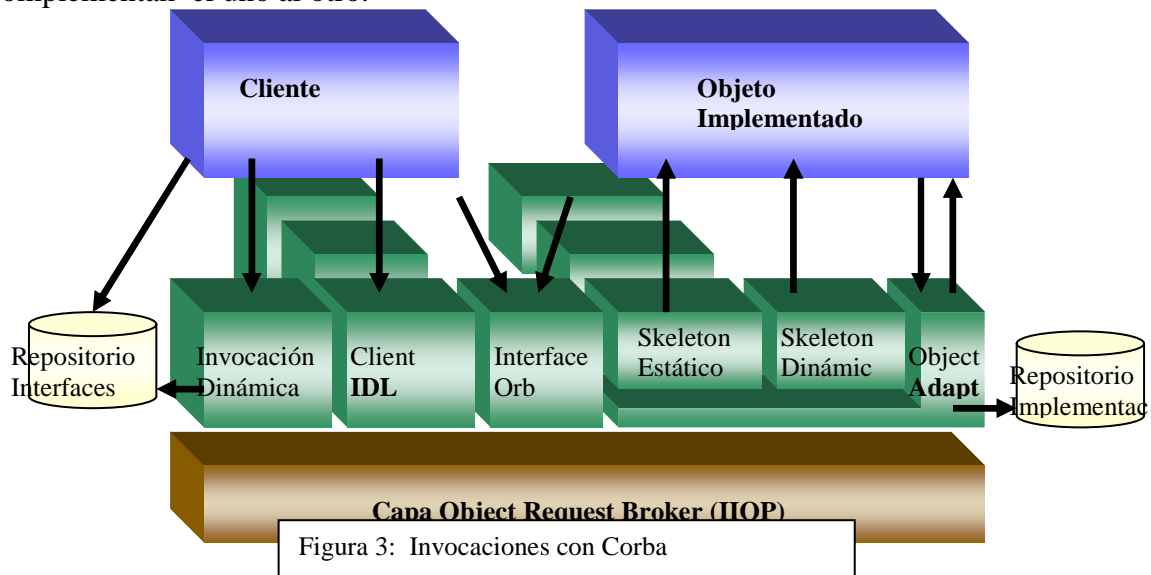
omplementan el uno al otro.

Cliente

Objeto Implementado

Repositorio Interfaces

Invocación Dinámica

Client IDL

Interface Orb

Skeleton Estático

Skeleton Dinámic

Object Adapt

Repositorio Implementac

Capa Object Request Broker (IIOP)

Figura 3: Invocaciones con Corba